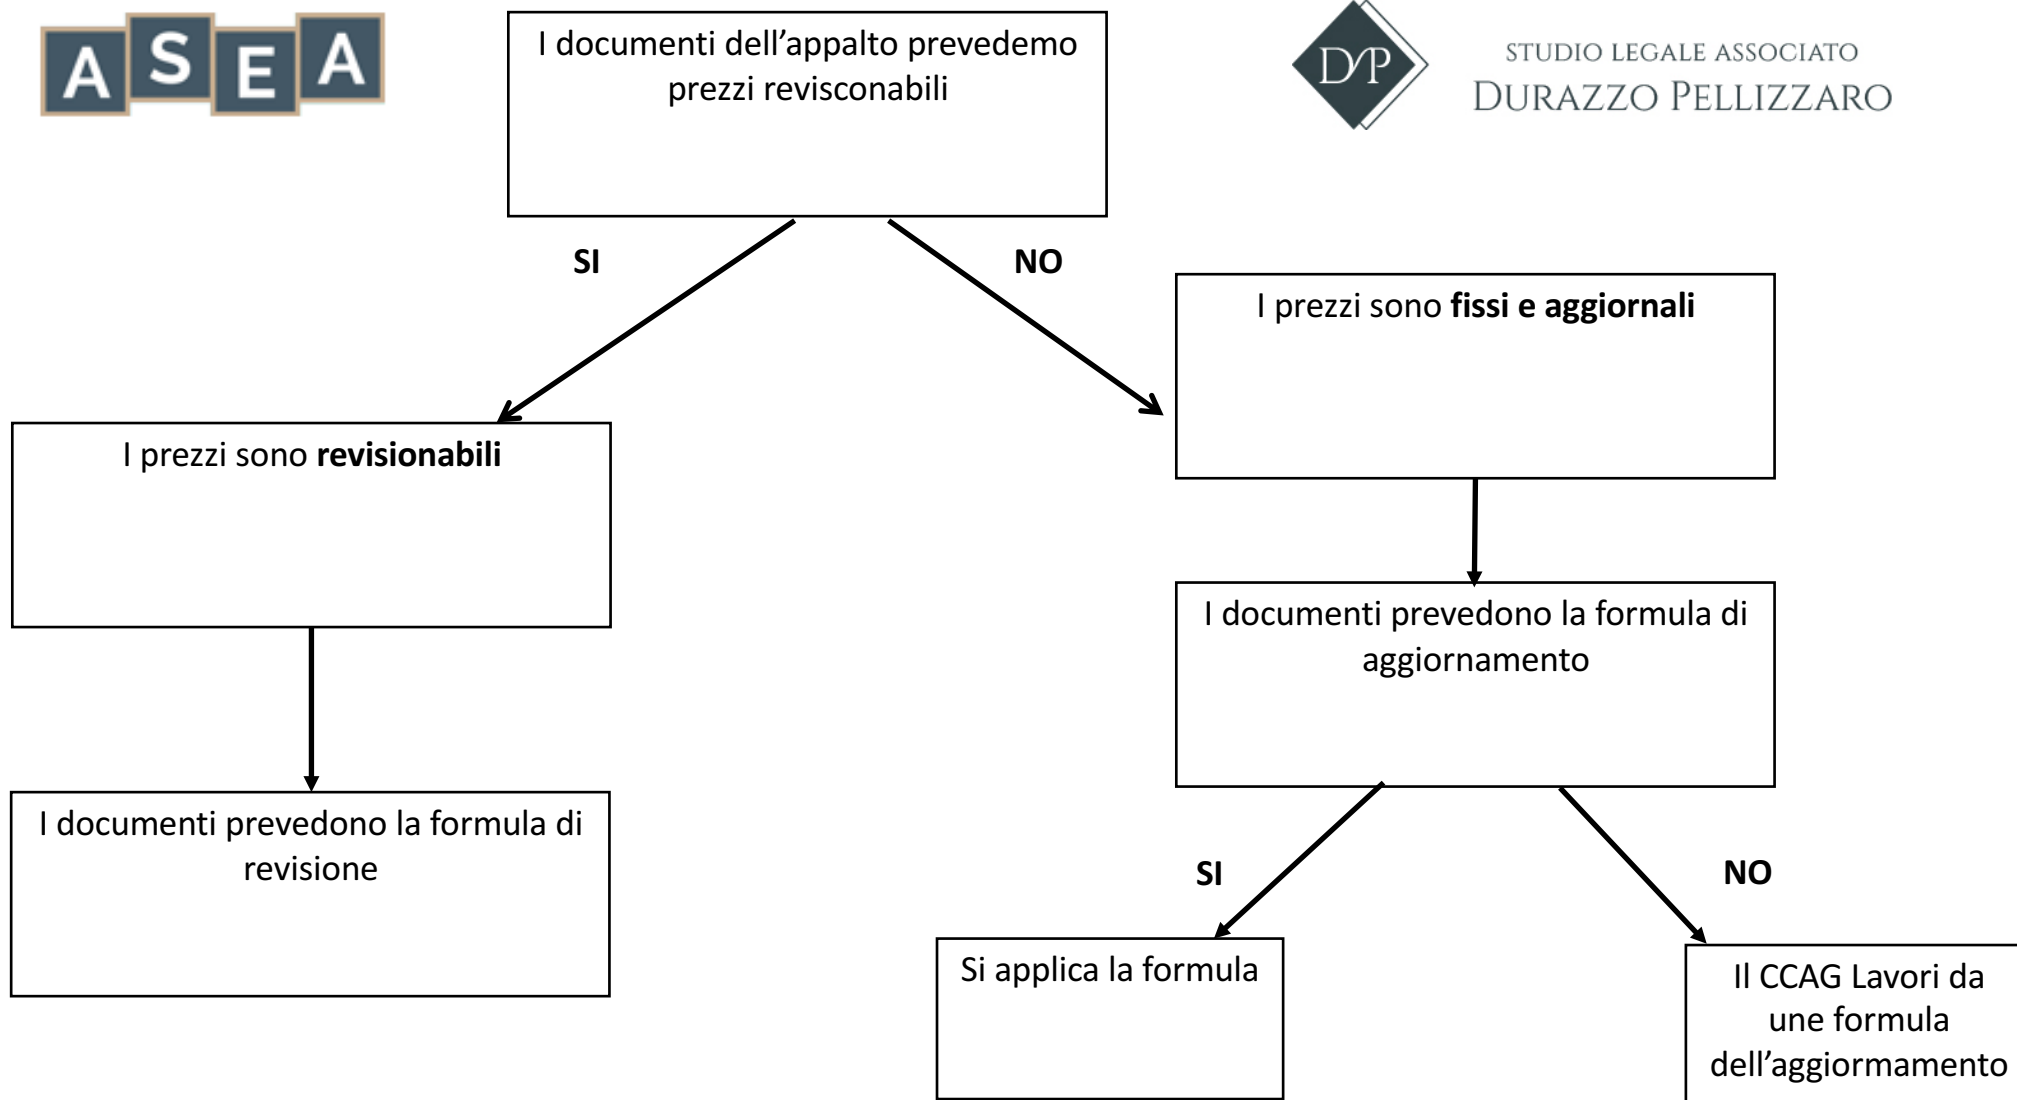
ASEA

I documenti dell'appalto prevedemo prezzi revisconabili

DP
STUDIO LEGALE ASSOCIATO
DURAZZO PELLIZZARO

SI

NO

I prezzi sono **fissi e aggiornali**

I prezzi sono **revisionabili**

I documenti prevedono la formula di aggiornamento

I documenti prevedono la formula di revisione

SI

NO

Si applica la formula

Il CCAG Lavori da une formula dell'aggiormamento